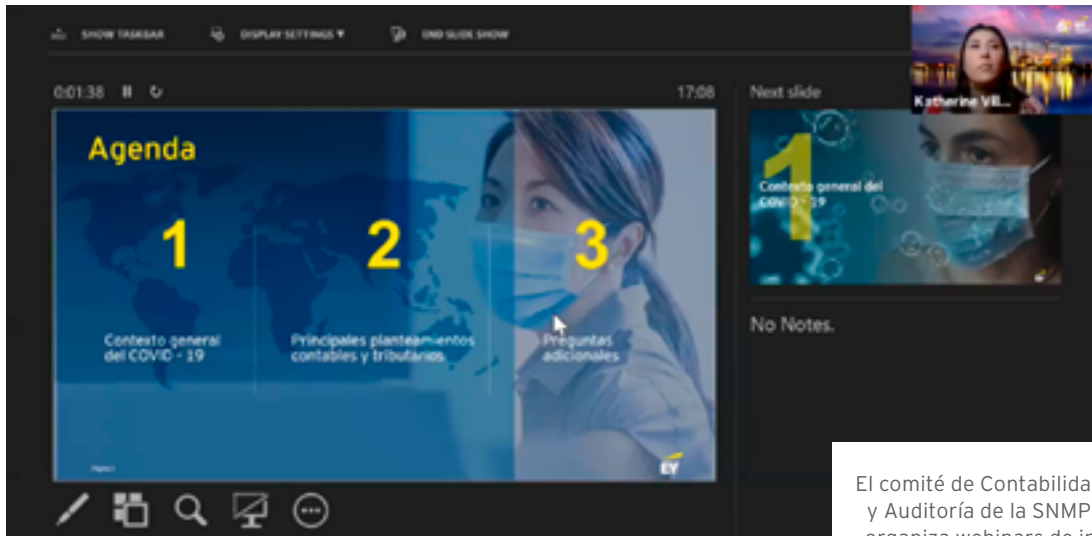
SHOW TASKBAR DISPLAY SETTINGS ▾ END SLIDE SHOW

0:01:38 17:08

Agenda

1
Contexto general del COVID - 19

2
Principales planteamientos contables y tributarios

3
Preguntas adicionales

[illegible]

EY

Next slide

Katherine Vil...

1
Contexto general del COVID - 19

No Notes.

El comité de Contabilida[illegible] y Auditoría de la SNMP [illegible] organiza webinars de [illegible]